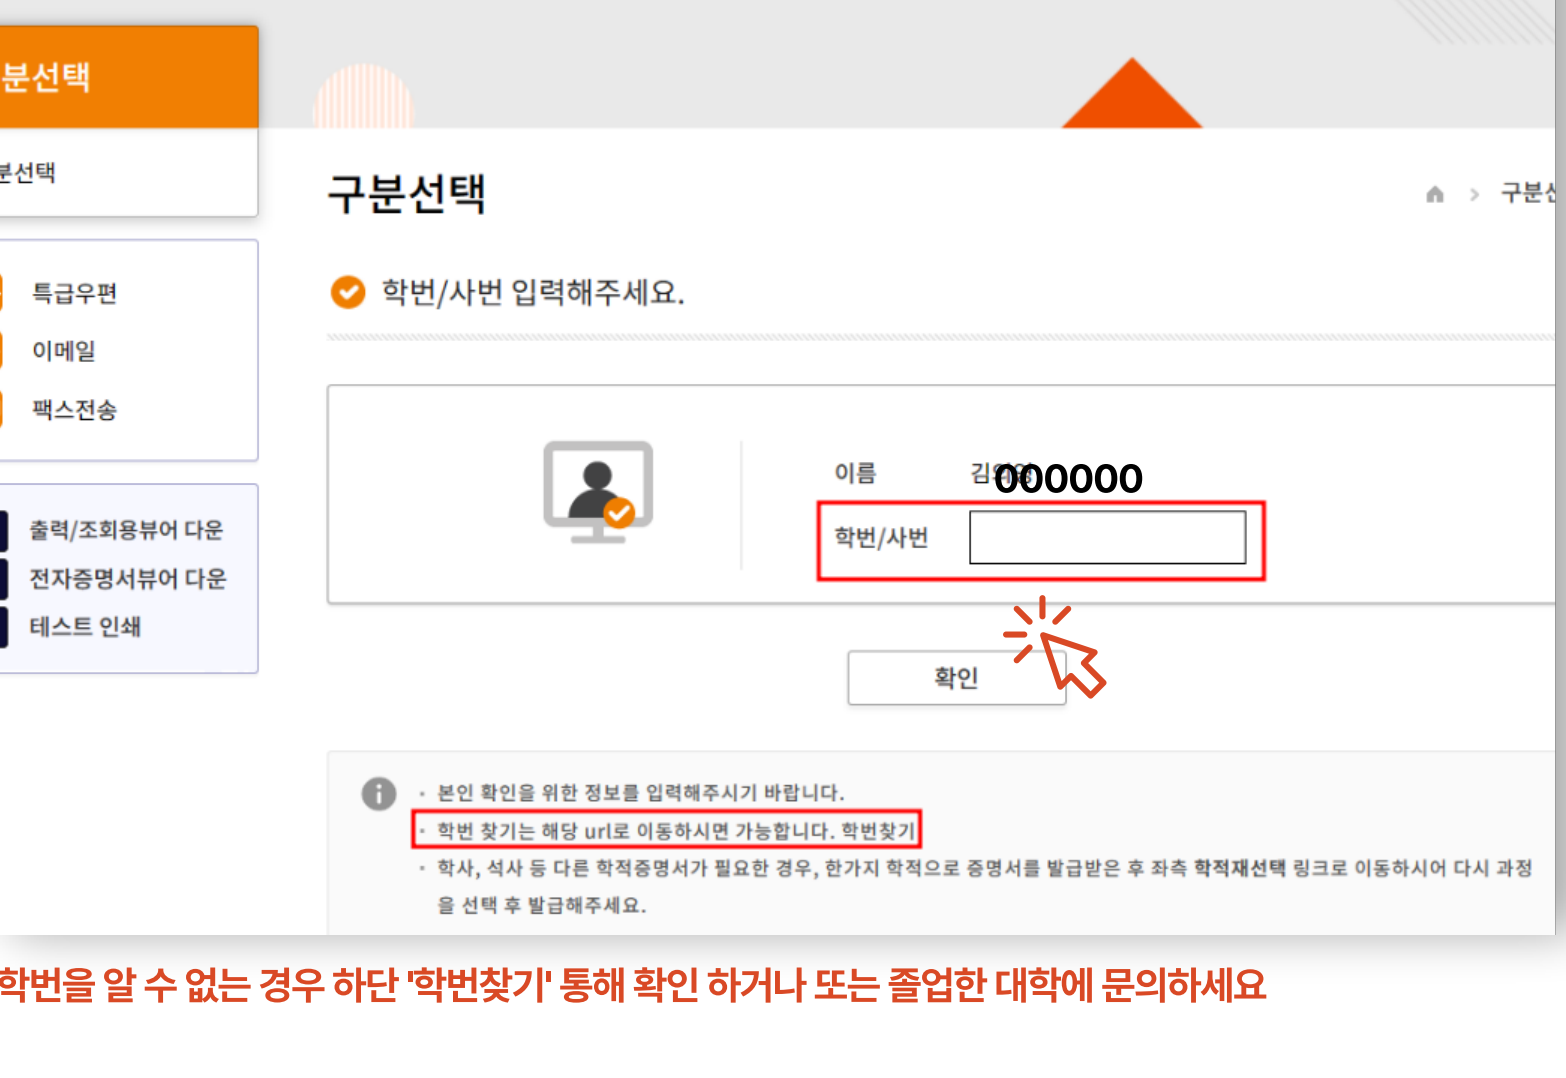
분선택

분선택

특급우편

이메일

팩스전송

출력/조회용뷰어 다운

전자증명서뷰어 다운

테스트 인쇄

구분선택

구분선

학번/사번 입력해주세요.

이름 김OOO 000000

학번/사번

확인

· 본인 확인을 위한 정보를 입력해주시기 바랍니다.

· 학번 찾기는 해당 url로 이동하시면 가능합니다. 학번찾기

· 학사, 석사 등 다른 학적증명서가 필요한 경우, 한가지 학적으로 증명서를 발급받은 후 좌측 학적재선택 링크로 이동하시어 다시 과정을 선택 후 발급해주세요.

학번을 알 수 없는 경우 하단 '학번찾기' 통해 확인 하거나 또는 졸업한 대학에 문의하세요